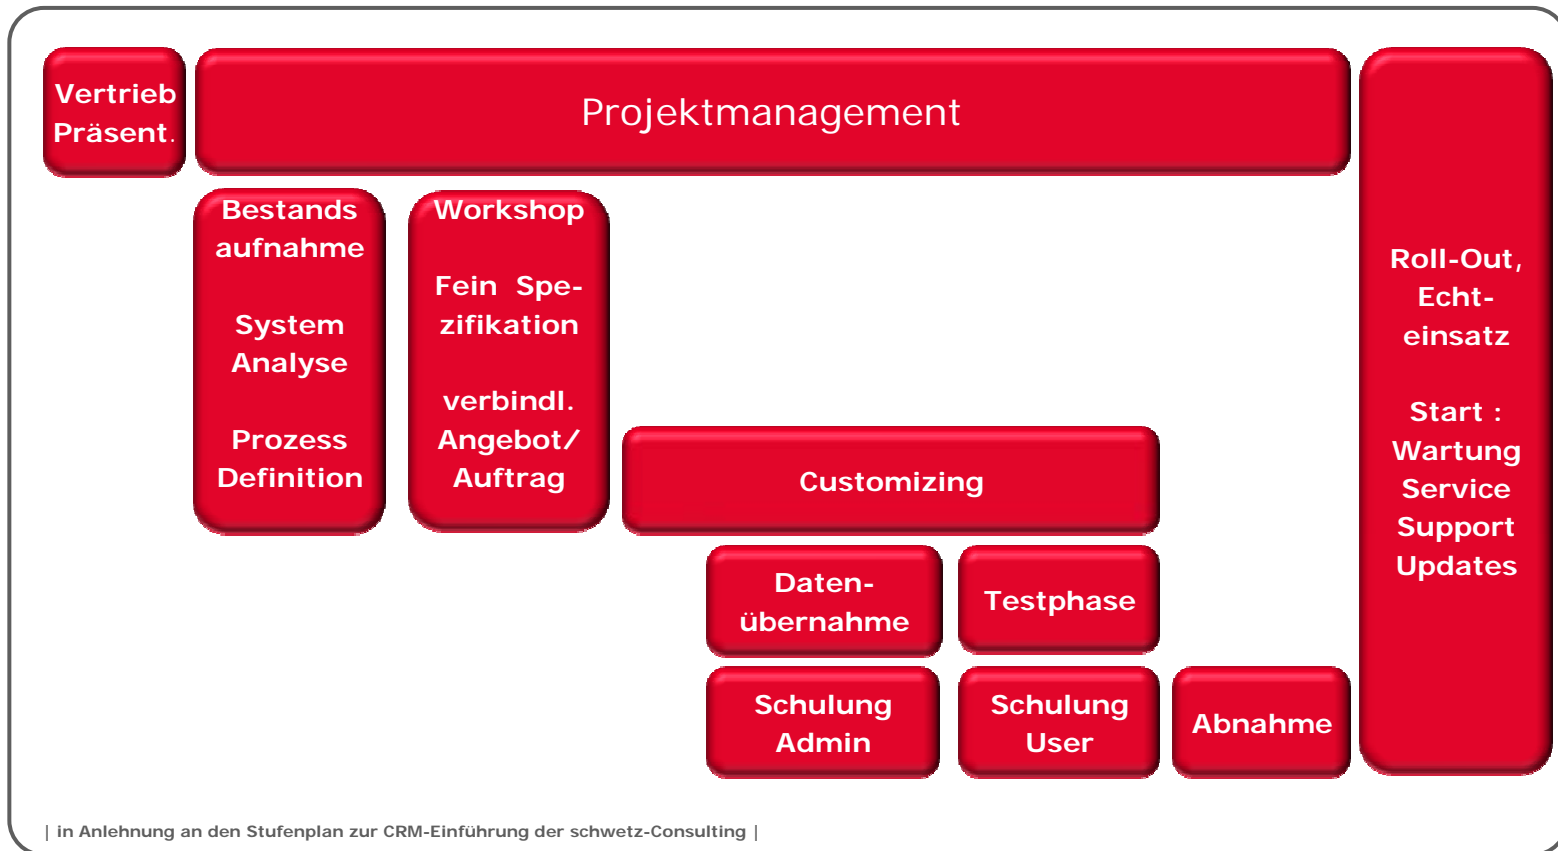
Vertrieb Präsent.

Projektmanagement

Bestands aufnahme

System Analyse

Prozess Definition

Workshop

Fein Spezifikation

verbindl. Angebot/ Auftrag

Customizing

Datenübernahme

Testphase

Schulung Admin

Schulung User

Abnahme

Roll-Out, Echteinsatz

Start : Wartung Service Support Updates

| in Anlehnung an den Stufenplan zur CRM-Einführung der schwetz-Consulting |